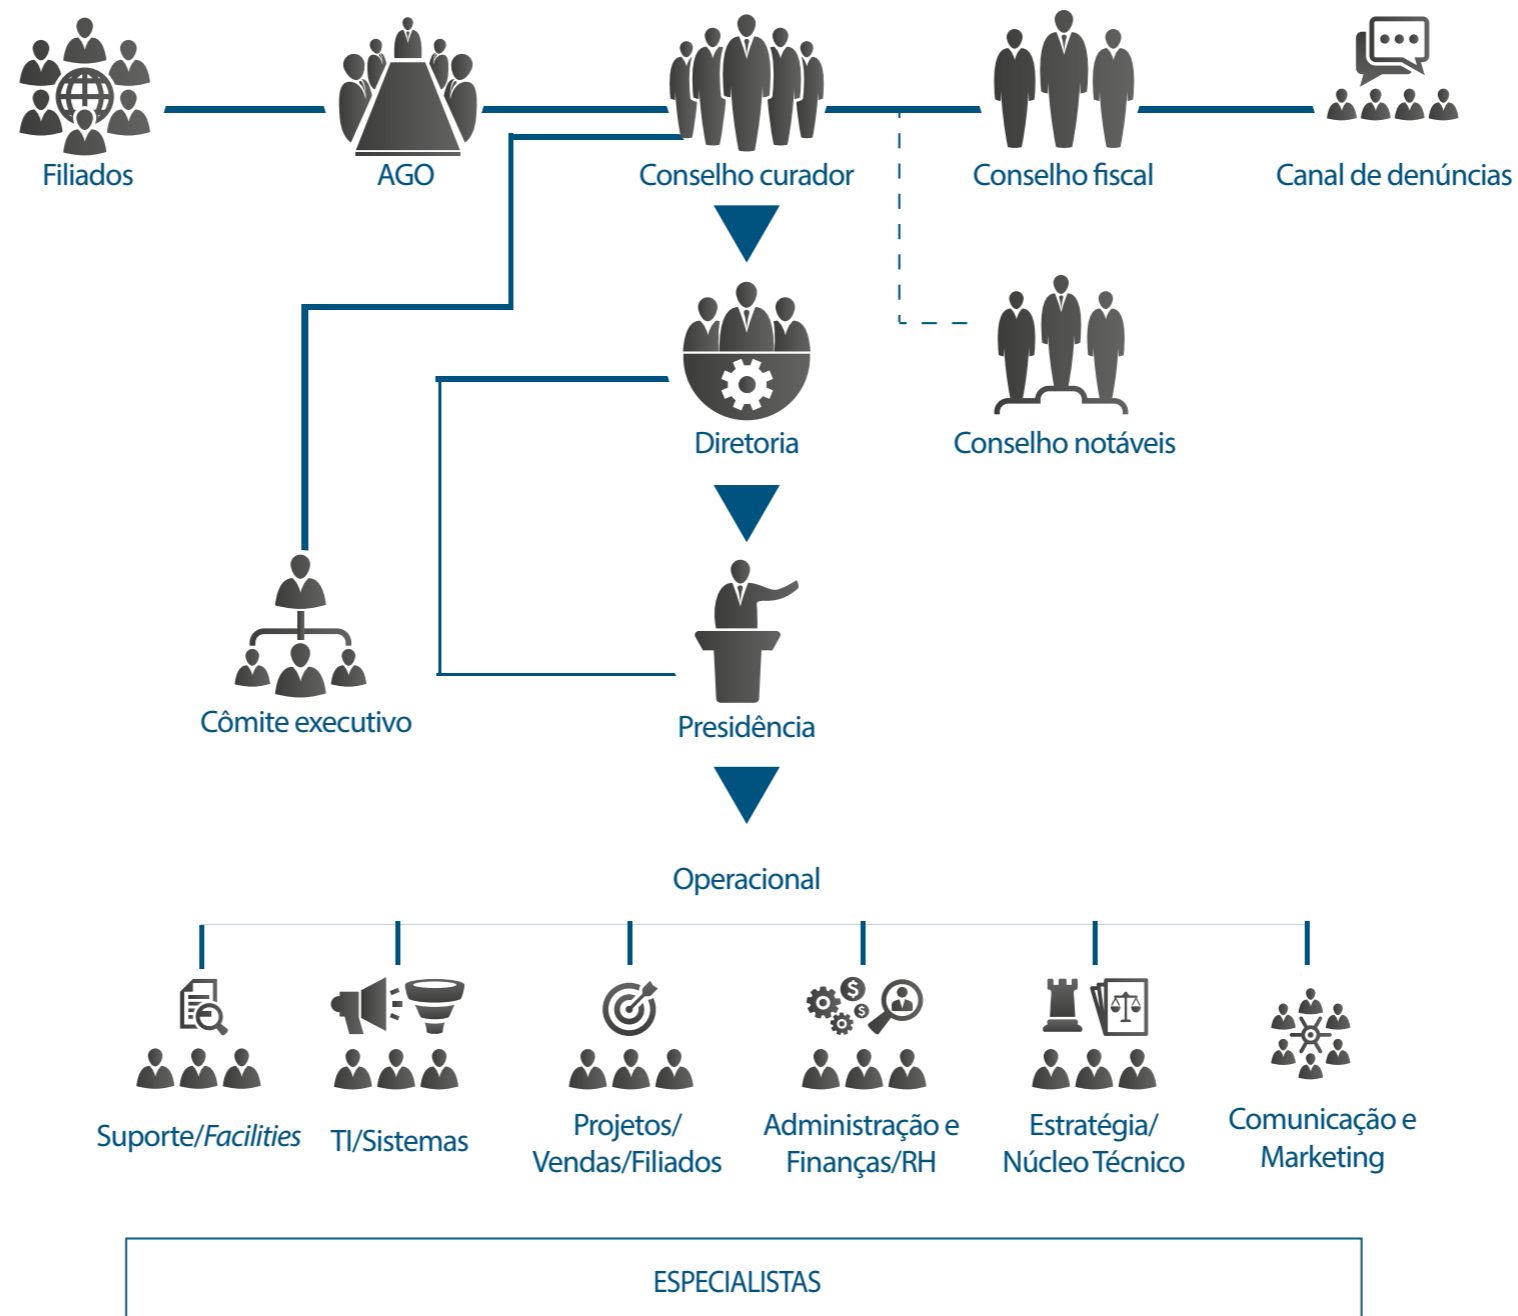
Filiados

AGO

Conselho curador

Conselho fiscal

Canal de denúncias

Diretoria

Conselho notáveis

Cômite executivo

Presidência

Operacional

Suporte/*Facilities*

TI/Sistemas

Projetos/ Vendas/Filiados

Administração e Finanças/RH

Estratégia/ Núcleo Técnico

Comunicação e Marketing

ESPECIALISTAS